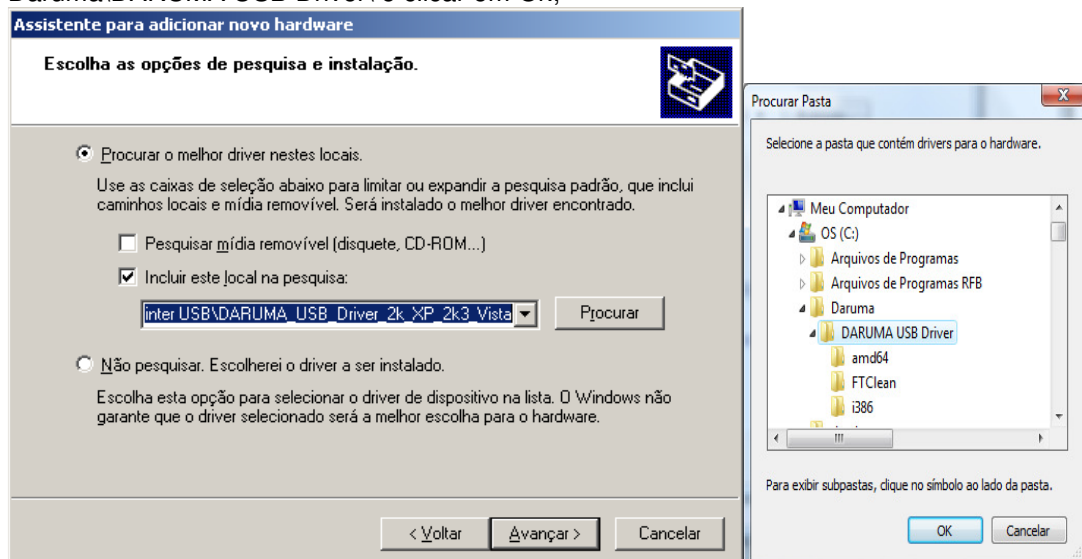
Daruma\DARUMA USB Driver\ e clicar em OK;

Assistente para adicionar novo hardware

Escolha as opções de pesquisa e instalação.

Procurar o melhor driver nestes locais.

Use as caixas de seleção abaixo para limitar ou expandir a pesquisa padrão, que inclui caminhos locais e mídia removível. Será instalado o melhor driver encontrado.

Pesquisar mídia removível (disquete, CD-ROM...)

Incluir este local na pesquisa:

inter USB\DARUMA_USB_Driver_2k_XP_2k3_Vista

Procurar

Não pesquisar. Escolherei o driver a ser instalado.

Escolha esta opção para selecionar o driver de dispositivo na lista. O Windows não garante que o driver selecionado será a melhor escolha para o hardware.

< Voltar

Avançar >

Cancelar

Procurar Pasta

Selecione a pasta que contém drivers para o hardware.

Meu Computador
OS (C:)
Arquivos de Programas
Arquivos de Programas RFB
Daruma
DARUMA USB Driver
amd64
FTClean
i386

Para exibir subpastas, clique no símbolo ao lado da pasta.

OK

Cancelar